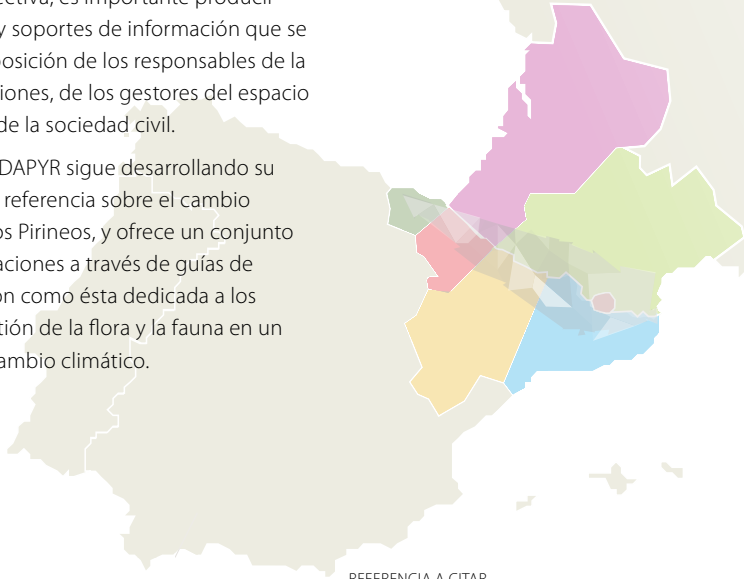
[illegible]ectiva, es importante producir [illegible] y soportes de información que se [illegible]posición de los responsables de la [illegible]iones, de los gestores del espacio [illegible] de la sociedad civil.

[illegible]DAPYR sigue desarrollando su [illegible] referencia sobre el cambio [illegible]os Pirineos, y ofrece un conjunto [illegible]aciones a través de guías de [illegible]on como ésta dedicada a los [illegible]ción de la flora y la fauna en un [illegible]ambio climático.

REFERENCIA A CITAR